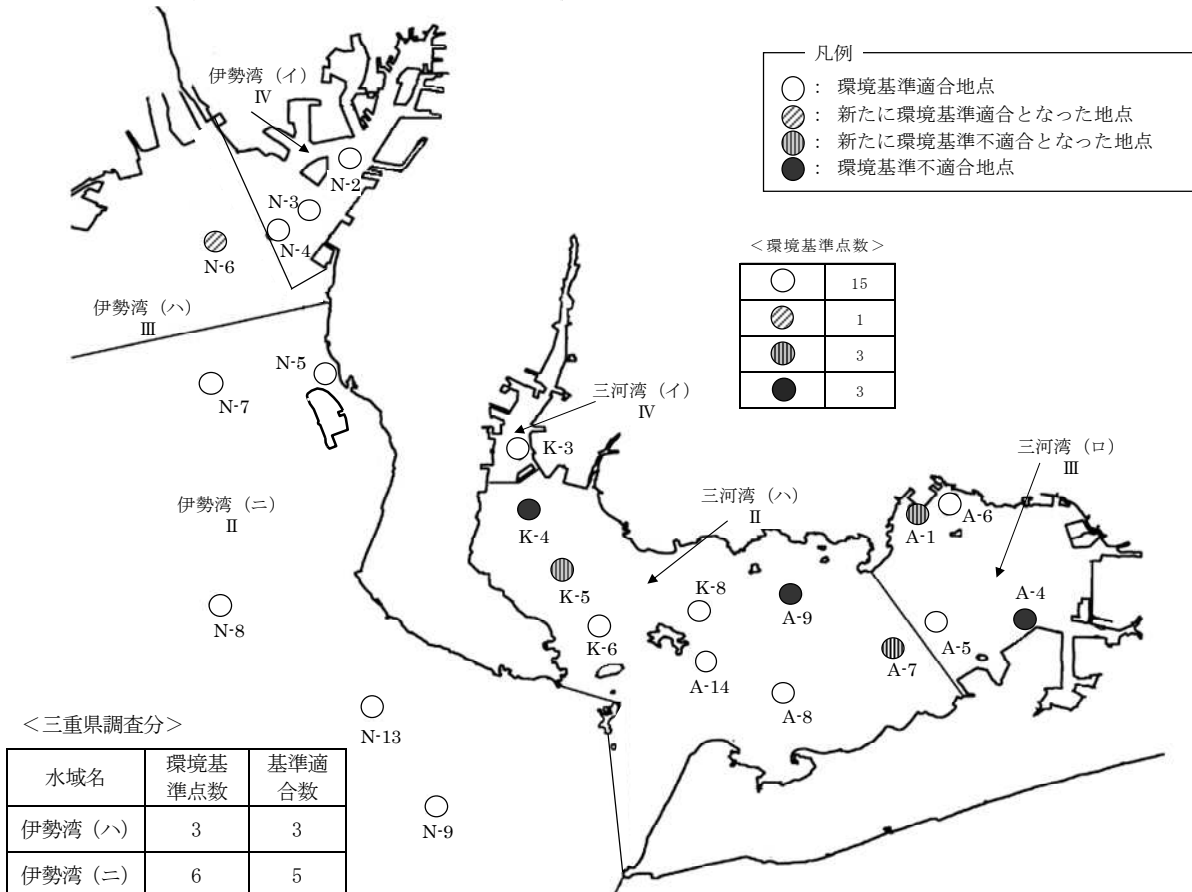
伊勢湾（イ）
Ⅳ

N-2
N-3
N-4
N-6

凡例
○ : 環境基準適合地点
◍ : 新たに環境基準適合となった地点
◍ : 新たに環境基準不適合となった地点
● : 環境基準不適合地点

＜環境基準点数＞

| | |
|---|---|
| ○ | 15 |
| ◍ | 1 |
| ◍ | 3 |
| ● | 3 |

伊勢湾（ハ）
Ⅲ

N-5
N-7

三河湾（イ）
Ⅳ

K-3

三河湾（ロ）
Ⅲ

伊勢湾（ニ）
Ⅱ

三河湾（ハ）
Ⅱ

K-4
K-5
K-6
K-8
A-9
A-14
A-8
A-1
A-6
A-7
A-5
A-4

N-8
N-13
N-9

＜三重県調査分＞

| 水域名 | 環境基準点数 | 基準適合数 |
|---|---|---|
| 伊勢湾（ハ） | 3 | 3 |
| 伊勢湾（ニ） | 6 | 5 |